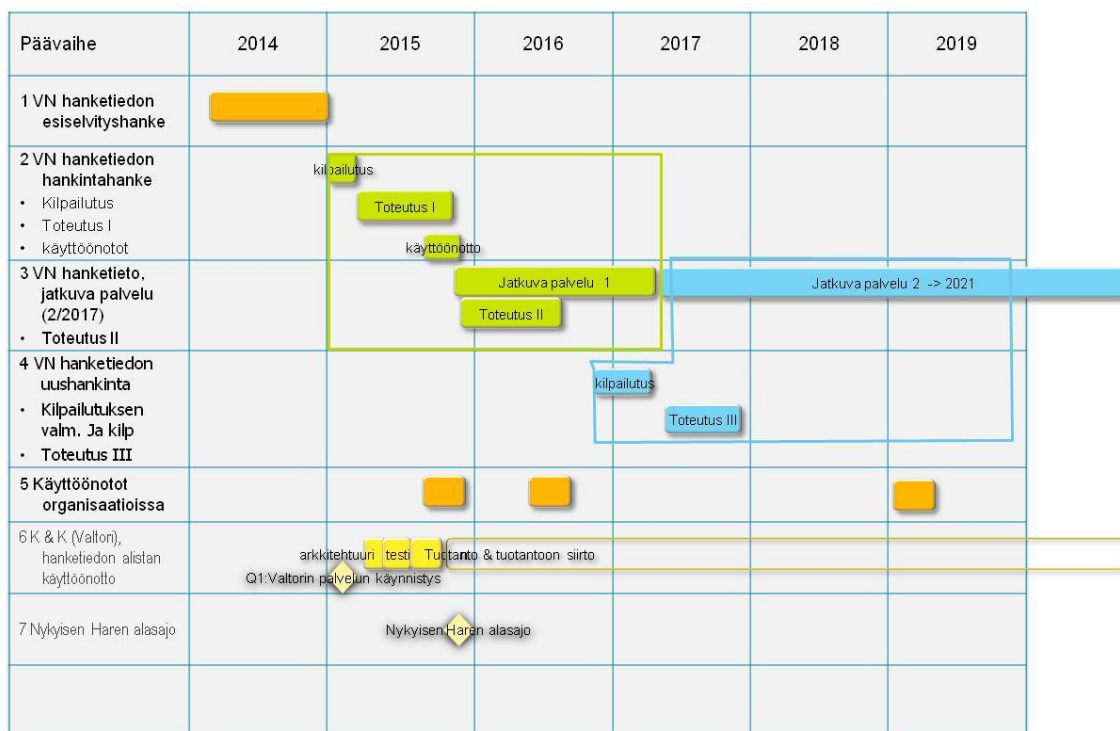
| Päävaihe | 2014 | 2015 | 2016 | 2017 | 2018 | 2019 |
|---|---|---|---|---|---|---|
| 1 VN hanketiedon esiselvityshanke | | | | | | |
| 2 VN hanketiedon hankintahanke • Kilpailutus • Toteutus I • käyttöönotot | | kilpailutus Toteutus I käyttöönotto | | | | |
| 3 VN hanketieto, jatkuva palvelu (2/2017) • Toteutus II | | | Jatkuva palvelu 1 Toteutus II | | Jatkuva palvelu 2 -> 2021 | |
| 4 VN hanketiedon uushankinta • Kilpailutuksen valm. Ja kilp • Toteutus III | | | | kilpailutus Toteutus III | | |
| 5 Käyttöönotot organisaatioissa | | | | | | |
| 6 K & K (Valtori), hanketiedon alistan käyttöönotto | | arkkitehtuuri testi Tuotanto & tuotantoon siirto Q1:Valtorin palvelun käynnistys | | | | |
| 7 Nykyisen Haren alasajo | | Nykyisen Haren alasajo | | | | |
| | | | | | | |